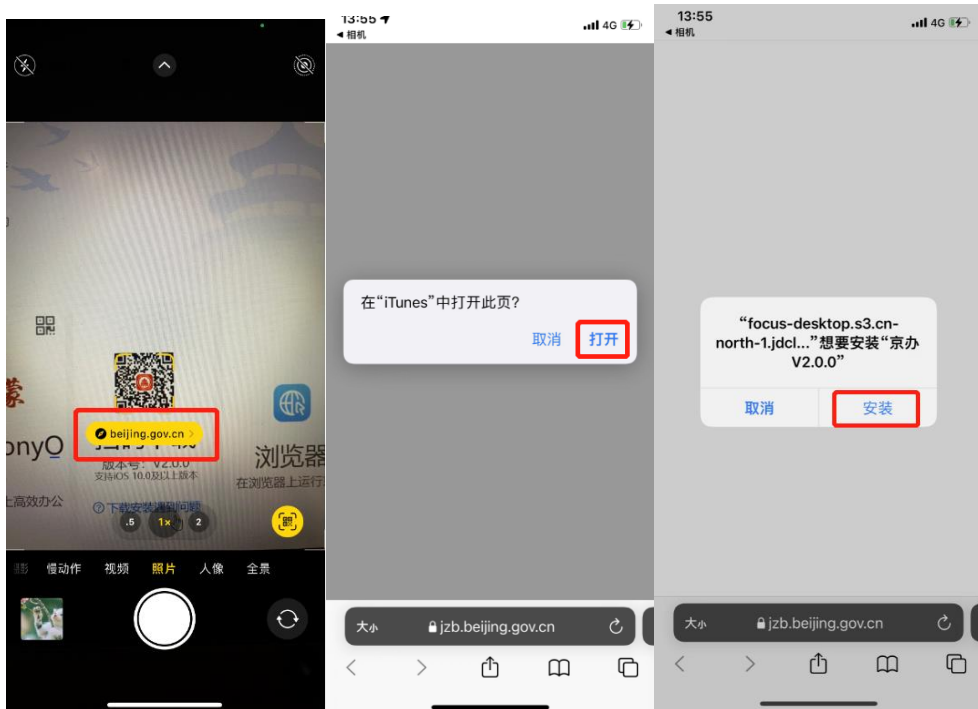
beijing.gov.cn

onyO

浏览器

版本号：V2.0.0
支持iOS 10.0及以上版本
在浏览器上运行

上高效办公

下载安装遇到问题

.5 1× 2

慢动作 视频 照片 人像 全景

13:55
◂ 相机
4G

在“iTunes”中打开此页？
取消 打开

大小 jzb.beijing.gov.cn

13:55
◂ 相机
4G

“focus-desktop.s3.cn-north-1.jdcl...”想要安装“京办 V2.0.0”
取消 安装

大小 jzb.beijing.gov.cn